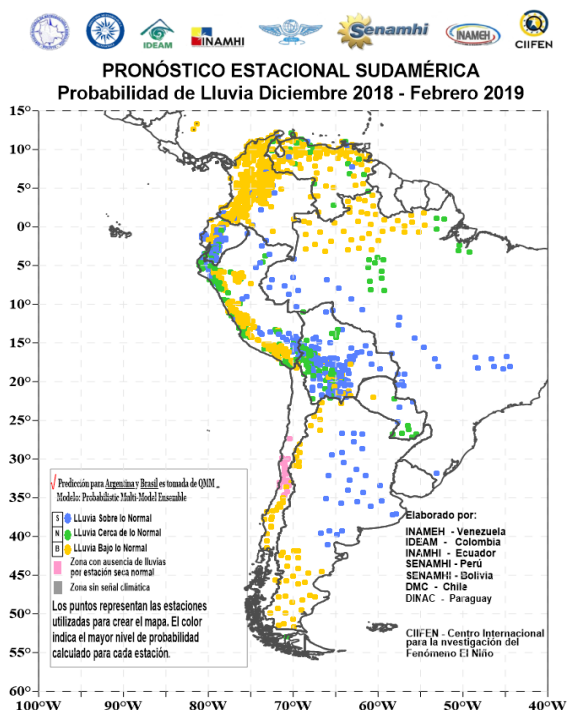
IDEAM INAMHI Senamhi INAMEH CIIFEN

PRONÓSTICO ESTACIONAL SUDAMÉRICA
Probabilidad de LLuvia Diciembre 2018 - Febrero 2019

15° 10° 5° 0° 5° 10° 15° 20° 25° 30° 35° 40° 45° 50° 55° 60°

√ Predicción para Argentina y Brasil es tomada de QMM
Modelo: Probabilistic Multi-Model Ensemble

S LLuvia Sobre lo Normal
N LLuvia Cerca de lo Normal
B LLuvia Bajo lo Normal
Zona con ausencia de lluvias por estación seca normal
Zona sin señal climática

Los puntos representan las estaciones utilizadas para crear el mapa. El color indica el mayor nivel de probabilidad calculado para cada estación.

Elaborado por:
INAMEH - Venezuela
IDEAM - Colombia
INAMHI - Ecuador
SENAMHI - Perú
SENAMHI - Bolivia
DMC - Chile
DINAC - Paraguay

CIIFEN - Centro Internacional para la investigación del Fenómeno El Niño

100°W 90°W 80°W 70°W 60°W 50°W 40°W